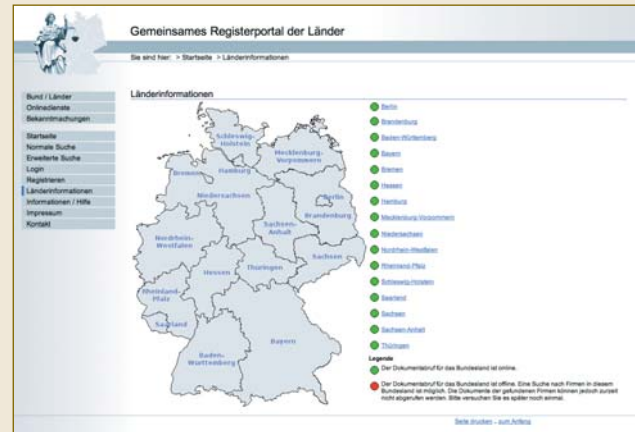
Gemeinsames Registerportal der Länder

Sie sind hier: > Startseite > Länderinformationen

Bund / Länder
Onlinedienste
Bekanntmachungen

Startseite
Normale Suche
Erweiterte Suche
Login
Registrieren
Länderinformationen
Informationen / Hilfe
Impressum
Kontakt

Länderinformationen

Schleswig-Holstein
Mecklenburg-Vorpommern
Hamburg
Bremen
Niedersachsen
Berlin
Brandenburg
Sachsen-Anhalt
Nordrhein-Westfalen
Hessen
Thüringen
Sachsen
Rheinland-Pfalz
Saarland
Baden-Württemberg
Bayern

Berlin
Brandenburg
Baden-Württemberg
Bayern
Bremen
Hessen
Hamburg
Mecklenburg-Vorpommern
Niedersachsen
Nordrhein-Westfalen
Rheinland-Pfalz
Schleswig-Holstein
Saarland
Sachsen
Sachsen-Anhalt
Thüringen

Legende
Der Dokumentabruf für das Bundesland ist online.
Der Dokumentabruf für das Bundesland ist offline. Eine Suche nach Firmen in diesem Bundesland ist möglich. Die Dokumente der gefundenen Firmen können jedoch zurzeit nicht abgerufen werden. Bitte versuchen Sie es später noch einmal.

Seite drucken - zum Anfang